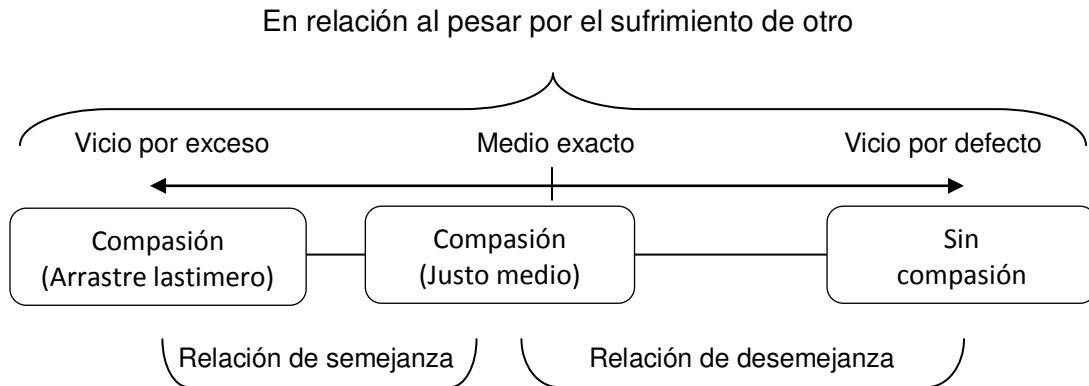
En relación al pesar por el sufrimiento de otro

Vicio por exceso

Medio exacto

Vicio por defecto

Compasión
(Arrastre lastimero)

Compasión
(Justo medio)

Sin
compasión

Relación de semejanza

Relación de desemejanza